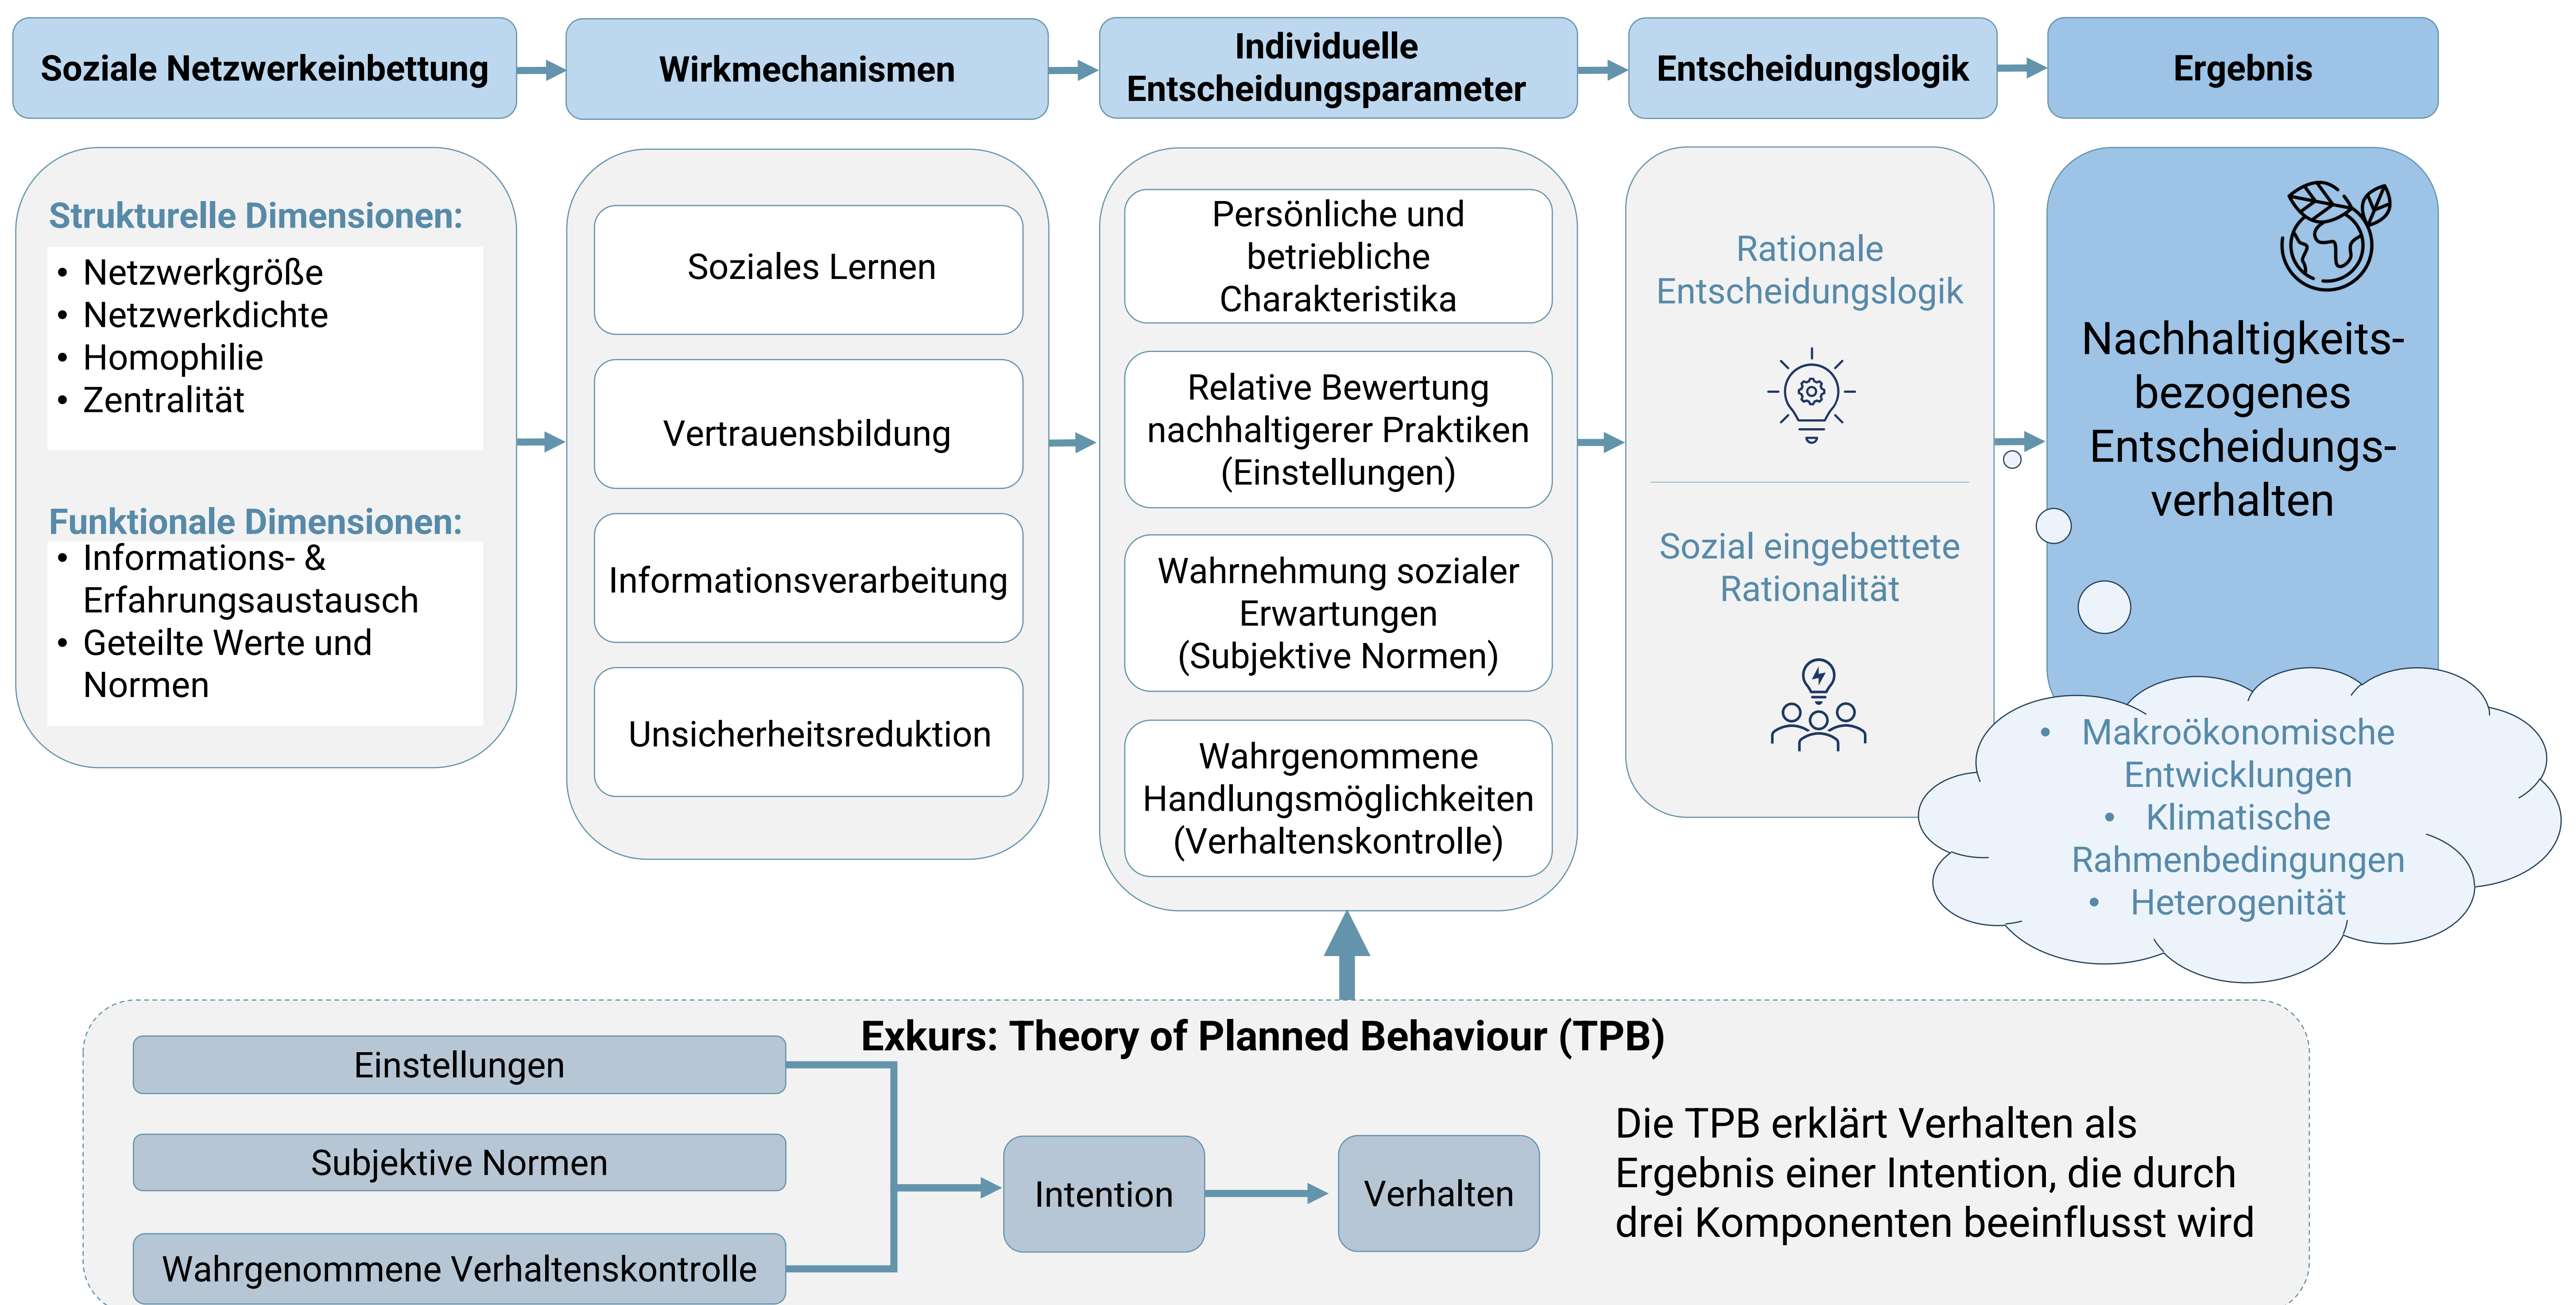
Soziale Netzwerkeinbettung

Wirkmechanismen

Individuelle Entscheidungsparameter

Entscheidungslogik

Ergebnis

Strukturelle Dimensionen:
- Netzwerkgröße
- Netzwerkdichte
- Homophilie
- Zentralität

Funktionale Dimensionen:
- Informations- & Erfahrungsaustausch
- Geteilte Werte und Normen

Soziales Lernen

Vertrauensbildung

Informationsverarbeitung

Unsicherheitsreduktion

Persönliche und betriebliche Charakteristika

Relative Bewertung nachhaltigerer Praktiken (Einstellungen)

Wahrnehmung sozialer Erwartungen (Subjektive Normen)

Wahrgenommene Handlungsmöglichkeiten (Verhaltenskontrolle)

Rationale Entscheidungslogik

Sozial eingebettete Rationalität

Nachhaltigkeits-bezogenes Entscheidungs-verhalten

- Makroökonomische Entwicklungen
- Klimatische Rahmenbedingungen
- Heterogenität

Exkurs: Theory of Planned Behaviour (TPB)

Einstellungen

Subjektive Normen

Wahrgenommene Verhaltenskontrolle

Intention

Verhalten

Die TPB erklärt Verhalten als Ergebnis einer Intention, die durch drei Komponenten beeinflusst wird